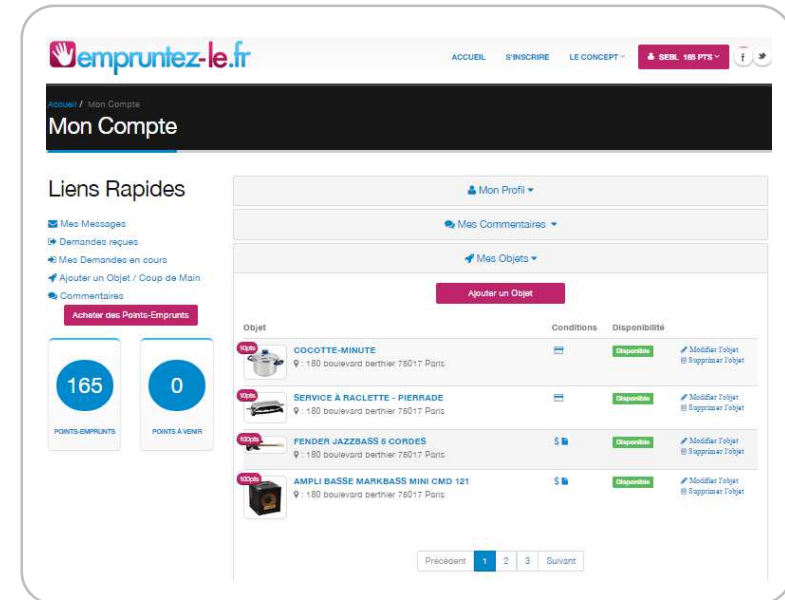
empruntez-le.fr

ACCUEIL S'INSCRIRE LE CONCEPT SEBL 165 PTS f

Accueil / Mon Compte

Mon Compte

Liens Rapides

Mes Messages
Demandes reçues
Mes Demandes en cours
Ajouter un Objet / Coup de Main
Commentaires

Acheter des Points-Emprunts

165
POINTS-EMPRUNTS

0
POINTS À VENIR

Mon Profil

Mes Commentaires

Mes Objets

Ajouter un Objet

| Objet | Conditions | Disponibilité | |
|---|---|---|---|
| 10pts COCOTTE-MINUTE : 180 boulevard berthier 75017 Paris | | Disponible | Modifier l'objet Supprimer l'objet |
| 10pts SERVICE À RACLETTE - PIERRADE : 180 boulevard berthier 75017 Paris | | Disponible | Modifier l'objet Supprimer l'objet |
| 100pts FENDER JAZZBASS 5 CORDES : 180 boulevard berthier 75017 Paris | $ | Disponible | Modifier l'objet Supprimer l'objet |
| 100pts AMPLI BASSE MARKBASS MINI CMD 121 : 180 boulevard berthier 75017 Paris | $ | Disponible | Modifier l'objet Supprimer l'objet |

Précédent 1 2 3 Suivant